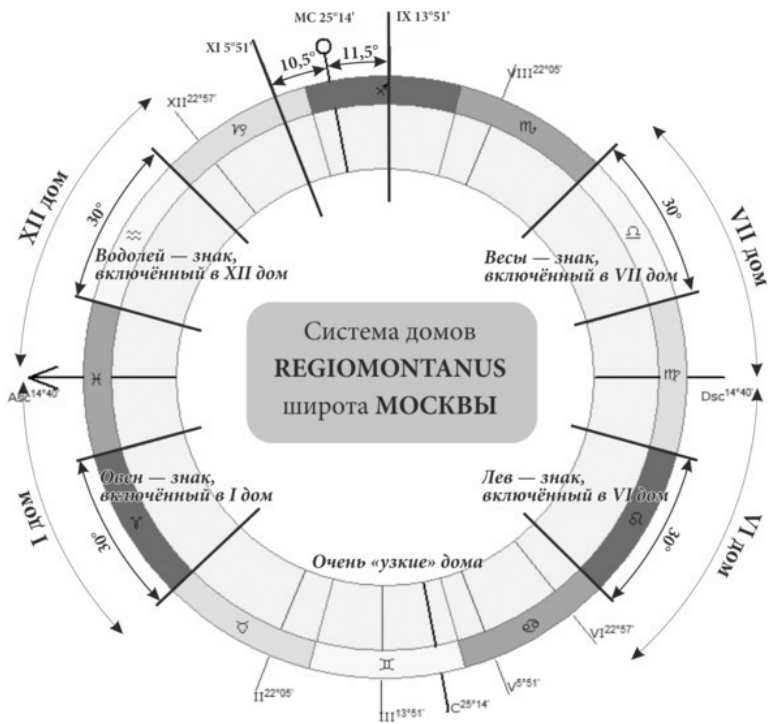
MC 25°14'
XI 5°51'
IX 13°51'
10,5°
11,5°
VIII$^{22°05'}$
XII$^{22°57'}$
♐
♏
♑
XII дом
VII дом
30°
30°
♒
♎
Водолей — знак, включённый в XII дом
Весы — знак, включённый в VII дом
Система домов
REGIOMONTANUS
широта МОСКВЫ
Asc$^{14°40'}$
♓
♍
Dsc$^{14°40'}$
I дом
VI дом
Овен — знак, включённый в I дом
Лев — знак, включённый в VI дом
30°
30°
♈
♌
Очень «узкие» дома
♉
♋
VI$^{22°57'}$
II$^{22°05'}$
♊
V$^{5°51'}$
III$^{13°51'}$
IC$^{25°14'}$